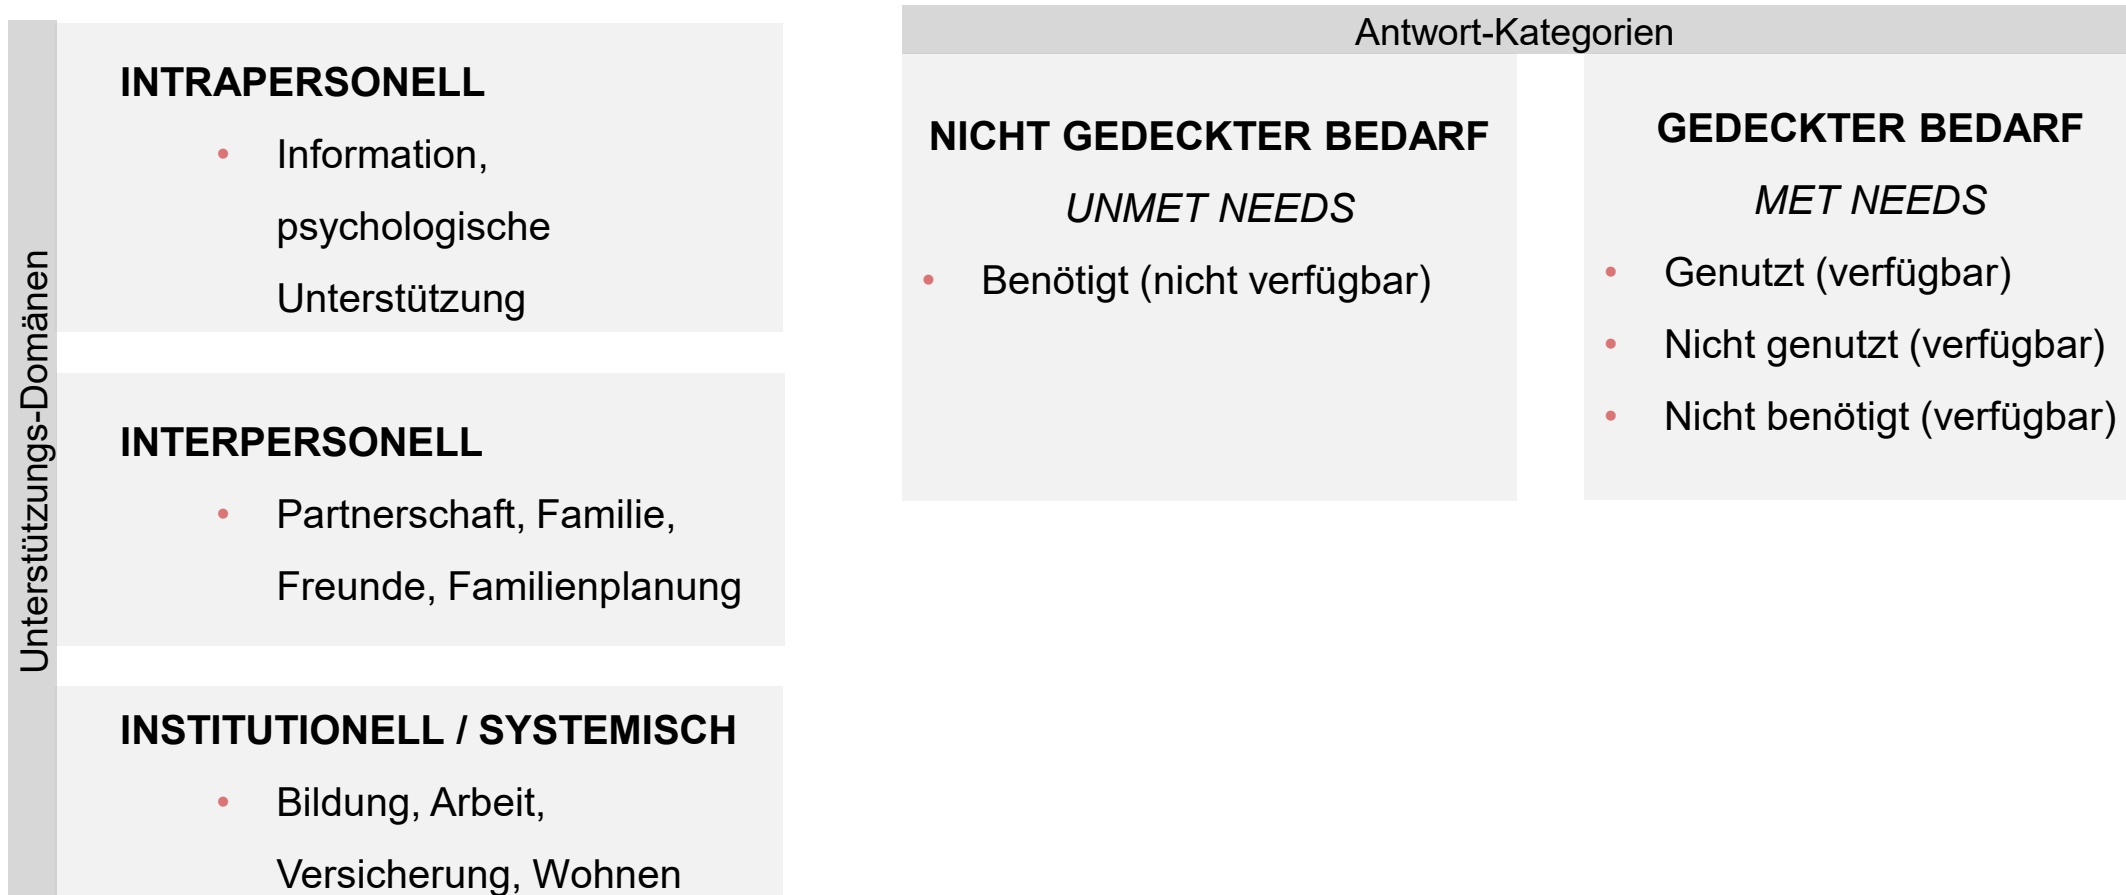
Unterstützungs-Domänen

INTRAPERSONELL
- Information, psychologische Unterstützung

INTERPERSONELL
- Partnerschaft, Familie, Freunde, Familienplanung

INSTITUTIONELL / SYSTEMISCH
- Bildung, Arbeit, Versicherung, Wohnen

Antwort-Kategorien

NICHT GEDECKTER BEDARF
*UNMET NEEDS*
- Benötigt (nicht verfügbar)

GEDECKTER BEDARF
*MET NEEDS*
- Genutzt (verfügbar)
- Nicht genutzt (verfügbar)
- Nicht benötigt (verfügbar)